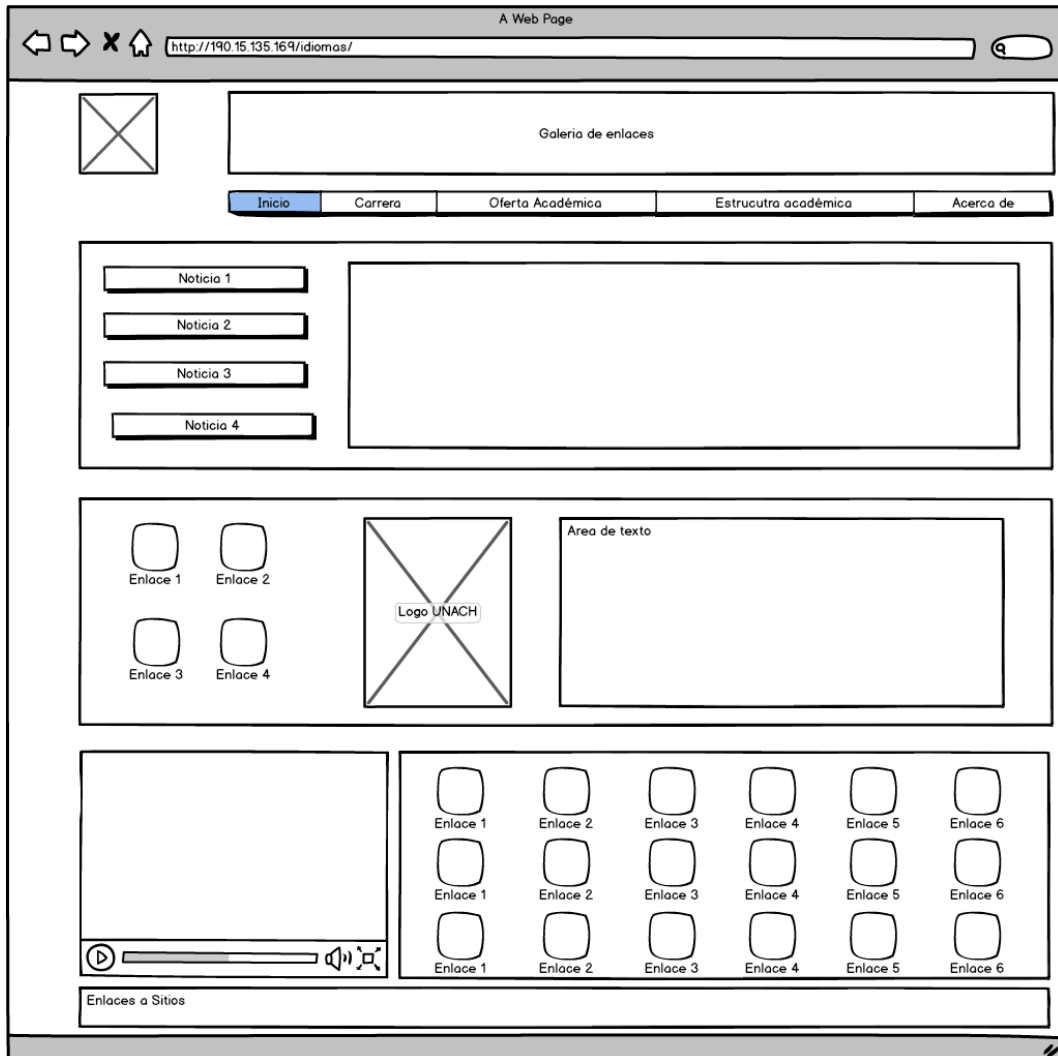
A Web Page

http://190.15.135.169/idiomas/

Galeria de enlaces

| Inicio | Carrera | Oferta Académica | Estrucutra académica | Acerca de |
|---|---|---|---|---|

Noticia 1

Noticia 2

Noticia 3

Noticia 4

Enlace 1 Enlace 2

Enlace 3 Enlace 4

Logo UNACH

Area de texto

Enlace 1 Enlace 2 Enlace 3 Enlace 4 Enlace 5 Enlace 6

Enlace 1 Enlace 2 Enlace 3 Enlace 4 Enlace 5 Enlace 6

Enlace 1 Enlace 2 Enlace 3 Enlace 4 Enlace 5 Enlace 6

Enlaces a Sitios